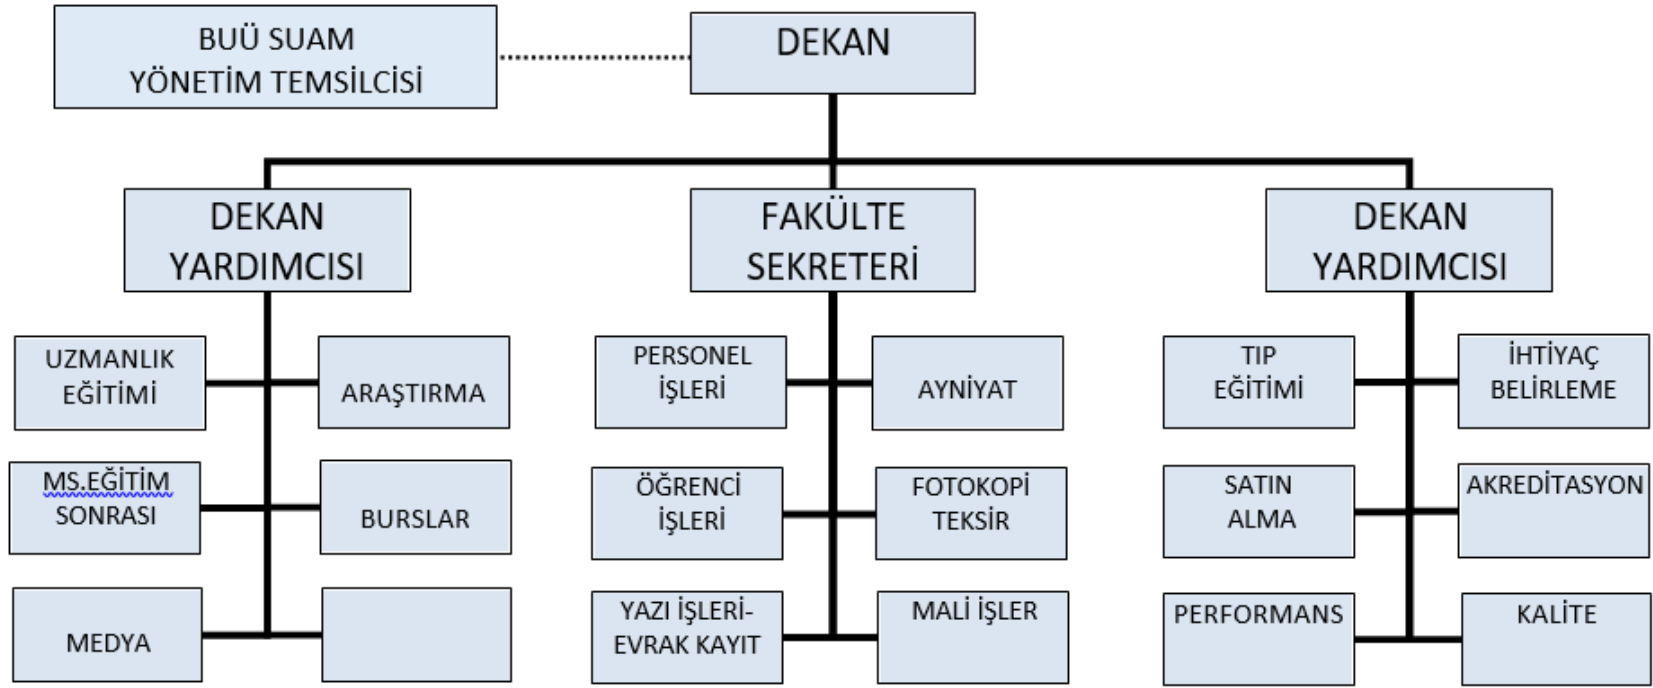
BUÜ SUAM YÖNETİM TEMSİLCİSİ

DEKAN

DEKAN YARDIMCISI

FAKÜLTE SEKRETERİ

DEKAN YARDIMCISI

UZMANLIK EĞİTİMİ

ARAŞTIRMA

MS.EĞİTİM SONRASI

BURSLAR

MEDYA

PERSONEL İŞLERİ

AYNİYAT

ÖĞRENCİ İŞLERİ

FOTOKOPİ TEKSİR

YAZI İŞLERİ-EVRAK KAYIT

MALİ İŞLER

TIP EĞİTİMİ

İHTİYAÇ BELİRLEME

SATIN ALMA

AKREDİTASYON

PERFORMANS

KALİTE